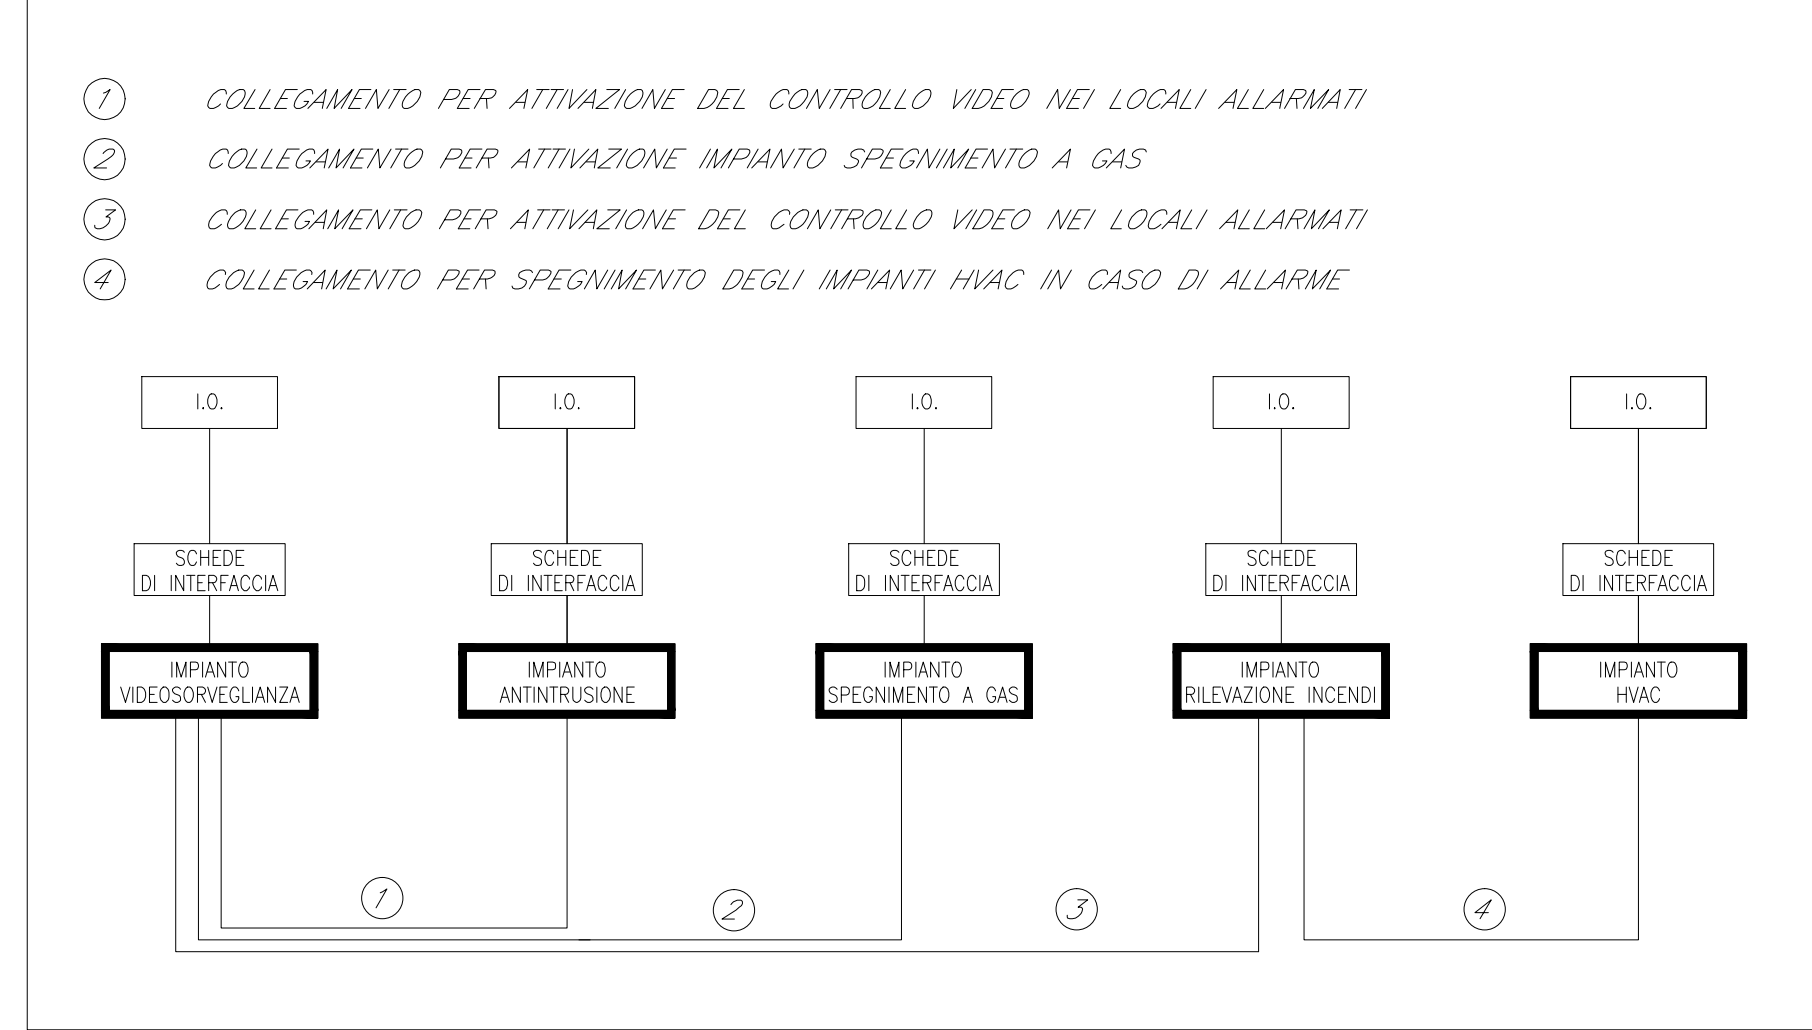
1 COLLEGAMENTO PER ATTIVAZIONE DEL CONTROLLO VIDEO NEI LOCALI ALLARMATI

2 COLLEGAMENTO PER ATTIVAZIONE IMPIANTO SPEGNIMENTO A GAS

3 COLLEGAMENTO PER ATTIVAZIONE DEL CONTROLLO VIDEO NEI LOCALI ALLARMATI

4 COLLEGAMENTO PER SPEGNIMENTO DEGLI IMPIANTI HVAC IN CASO DI ALLARME

I.O.

SCHEDE DI INTERFACCIA

IMPIANTO VIDEOSORVEGLIANZA

I.O.

SCHEDE DI INTERFACCIA

IMPIANTO ANTINTRUSIONE

I.O.

SCHEDE DI INTERFACCIA

IMPIANTO SPEGNIMENTO A GAS

I.O.

SCHEDE DI INTERFACCIA

IMPIANTO RILEVAZIONE INCENDI

I.O.

SCHEDE DI INTERFACCIA

IMPIANTO HVAC

1

2

3

4